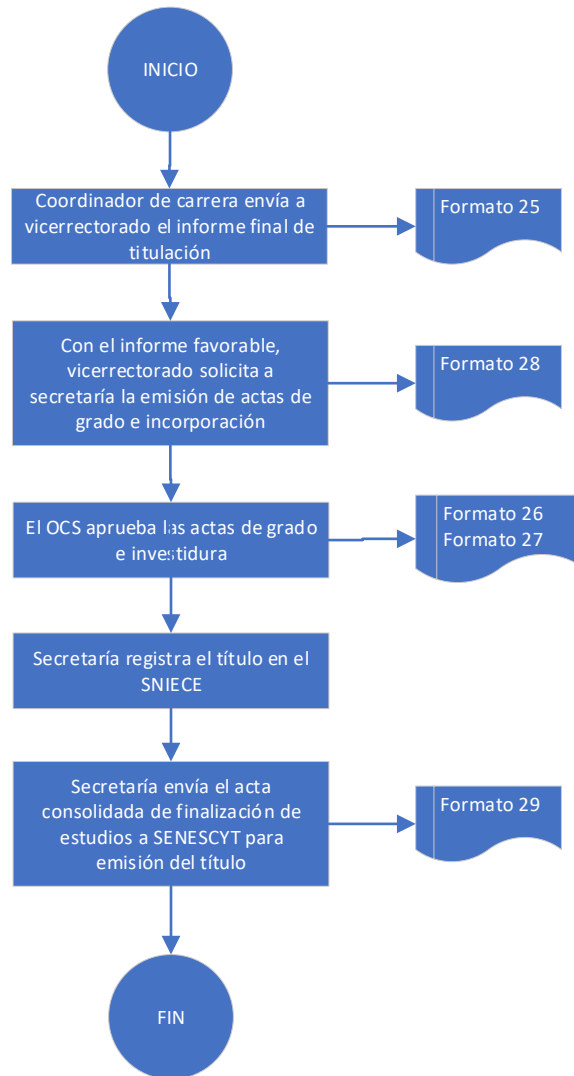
INICIO

Coordinador de carrera envía a vicerrectorado el informe final de titulación

Formato 25

Con el informe favorable, vicerrectorado solicita a secretaría la emisión de actas de grado e incorporación

Formato 28

El OCS aprueba las actas de grado e investidura

Formato 26
Formato 27

Secretaría registra el título en el SNIECE

Secretaría envía el acta consolidada de finalización de estudios a SENESCYT para emisión del título

Formato 29

FIN